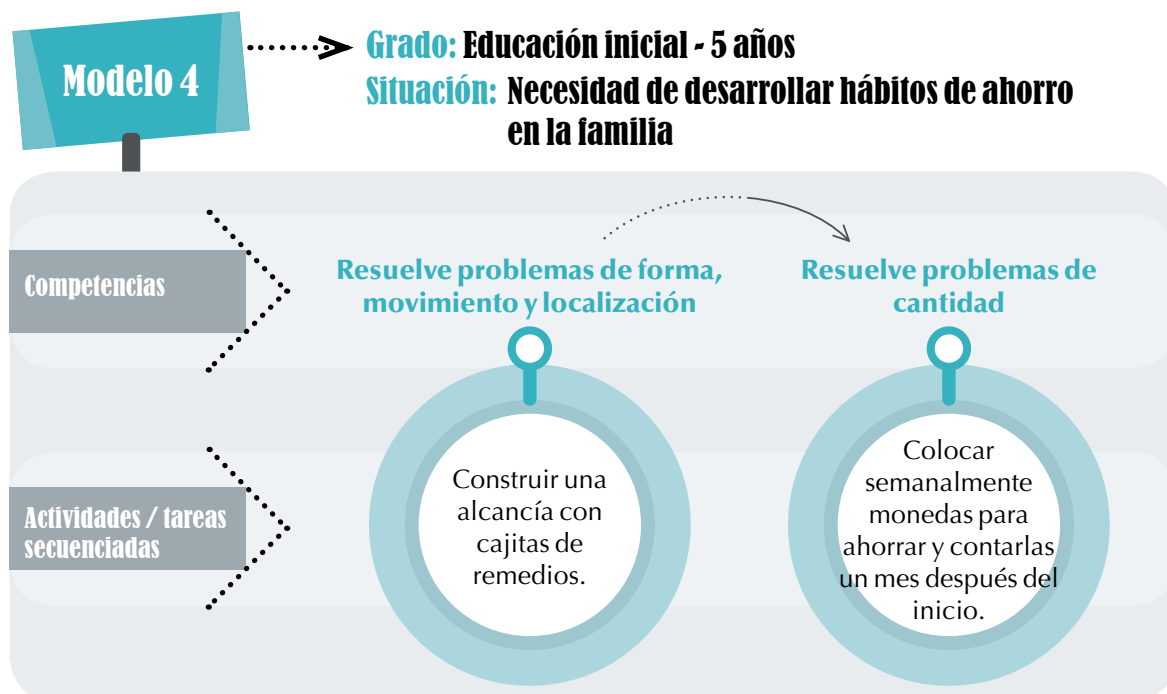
Modelo 4

Grado: Educación inicial - 5 años
Situación: Necesidad de desarrollar hábitos de ahorro en la familia

Competencias

Resuelve problemas de forma, movimiento y localización

Resuelve problemas de cantidad

Actividades / tareas secuenciadas

Construir una alcancía con cajitas de remedios.

Colocar semanalmente monedas para ahorrar y contarlas un mes después del inicio.